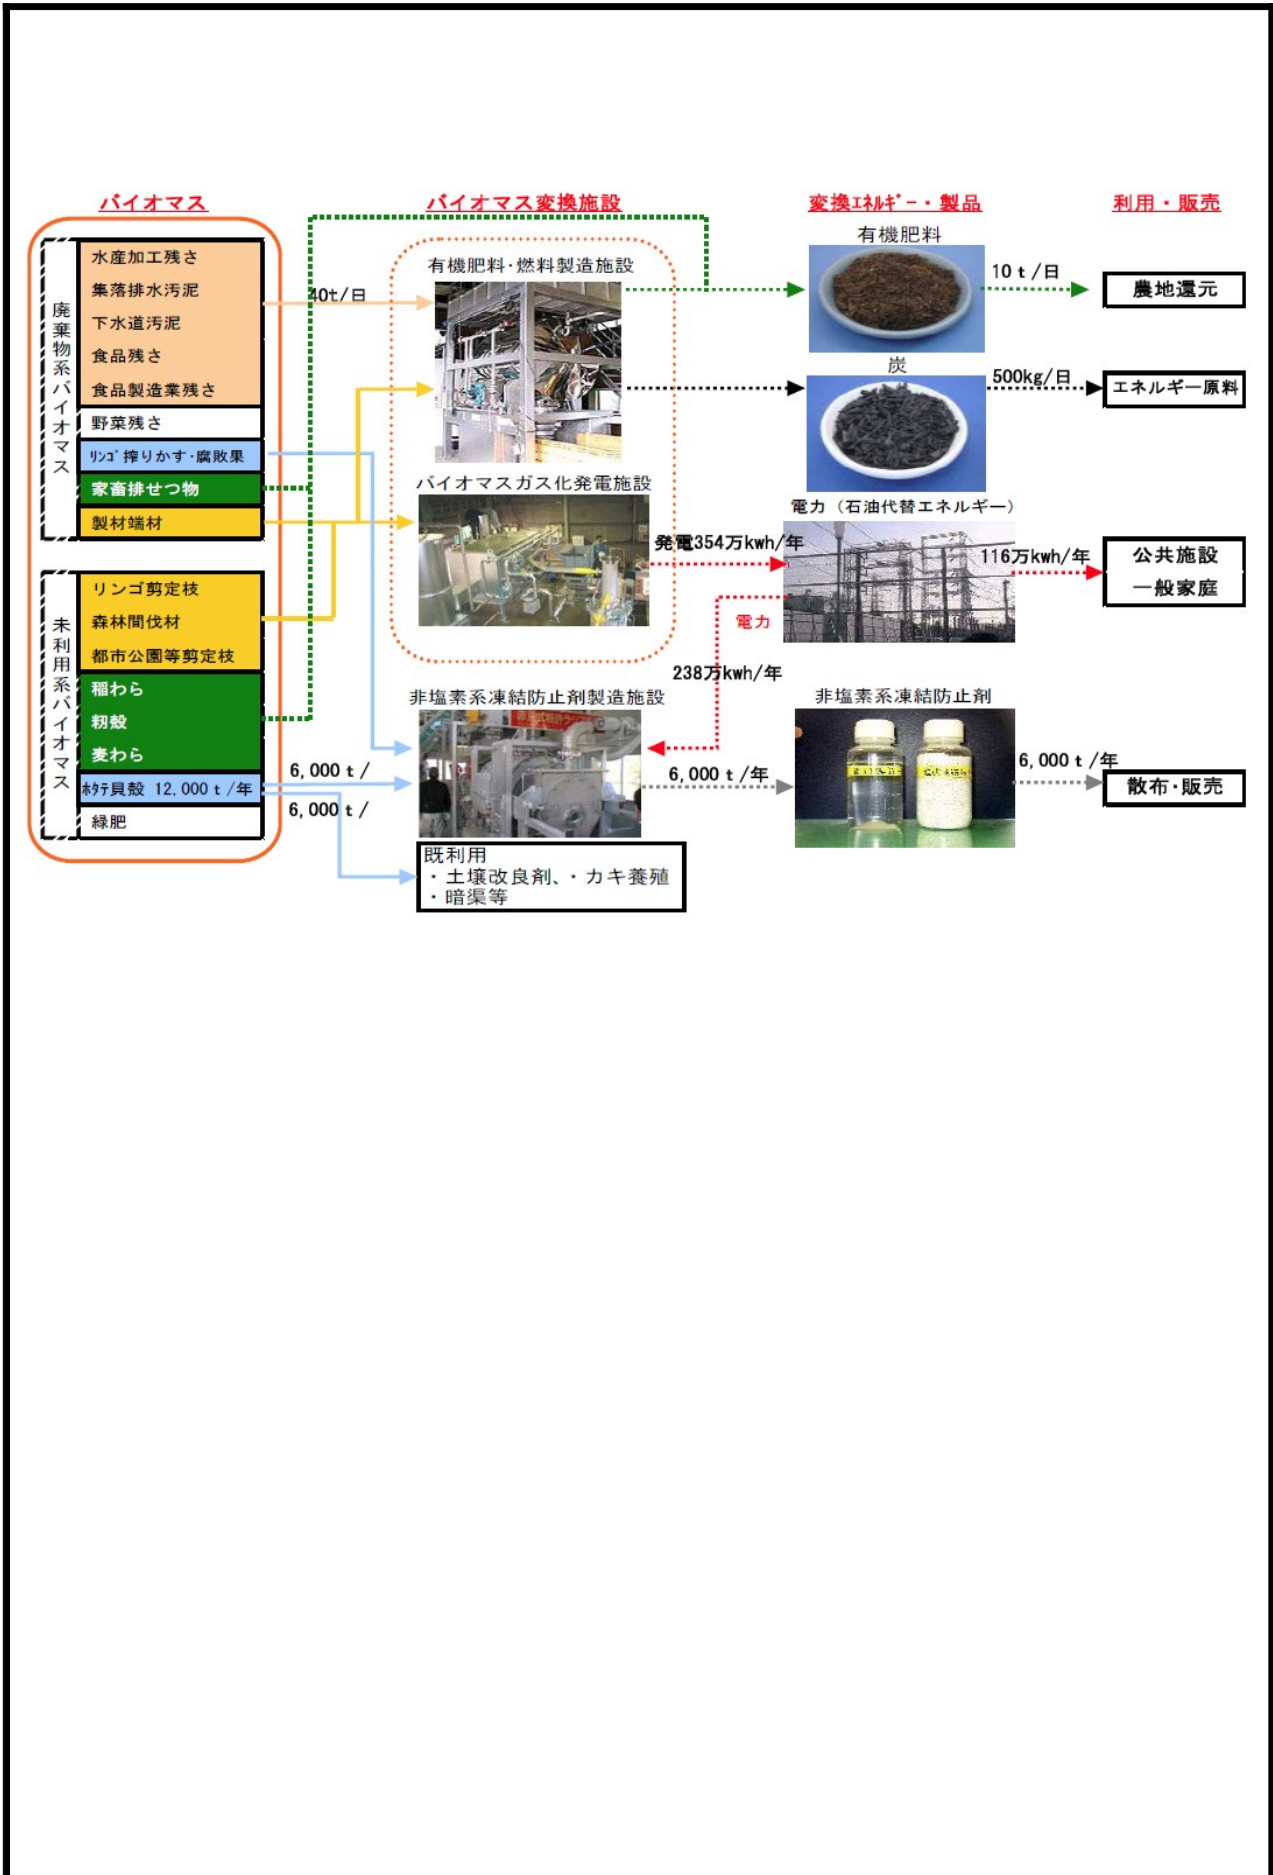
バイオマス

バイオマス変換施設

変換ｴﾈﾙｷﾞｰ・製品

利用・販売

廃棄物系バイオマス

水産加工残さ
集落排水汚泥
下水道汚泥
食品残さ
食品製造業残さ
野菜残さ
ﾘﾝｺﾞ搾りかす･腐敗果
家畜排せつ物
製材端材

未利用系バイオマス

リンゴ剪定枝
森林間伐材
都市公園等剪定枝
稲わら
籾殻
麦わら
ﾎﾀﾃ貝殻 12, 000 t /年
緑肥

40t/日

有機肥料･燃料製造施設

バイオマスガス化発電施設

非塩素系凍結防止剤製造施設

有機肥料

10 t /日

農地還元

炭

500kg/日

エネルギー原料

電力（石油代替エネルギー）

発電354万kwh/年

116万kwh/年

公共施設
一般家庭

電力

238万kwh/年

非塩素系凍結防止剤

6, 000 t /

6, 000 t /年

6, 000 t /年

散布･販売

6, 000 t /

既利用
・土壌改良剤、・カキ養殖
・暗渠等